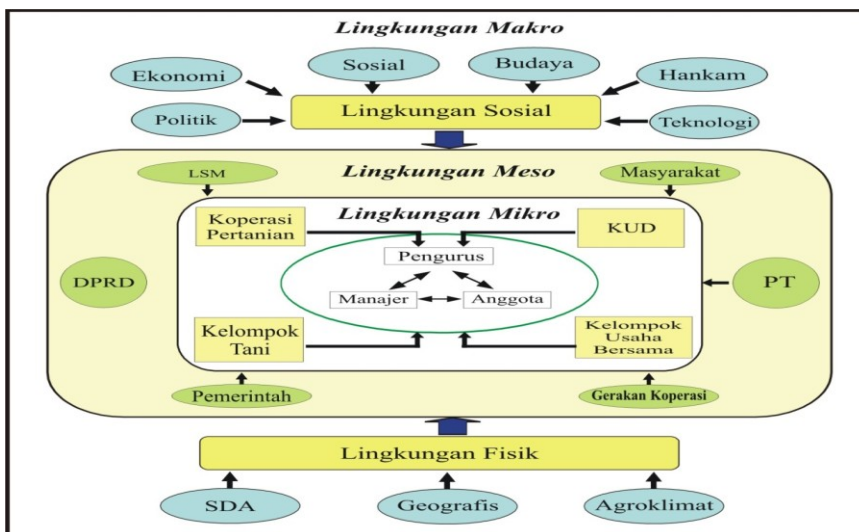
Lingkungan Makro

Ekonomi

Sosial

Budaya

Hankam

Politik

Lingkungan Sosial

Teknologi

LSM

Lingkungan Meso

Masyarakat

Koperasi Pertanian

Lingkungan Mikro

KUD

Pengurus

DPRD

PT

Manajer

Anggota

Kelompok Tani

Kelompok Usaha Bersama

Pemerintah

Gerakan Koperasi

Lingkungan Fisik

SDA

Geografis

Agroklimat